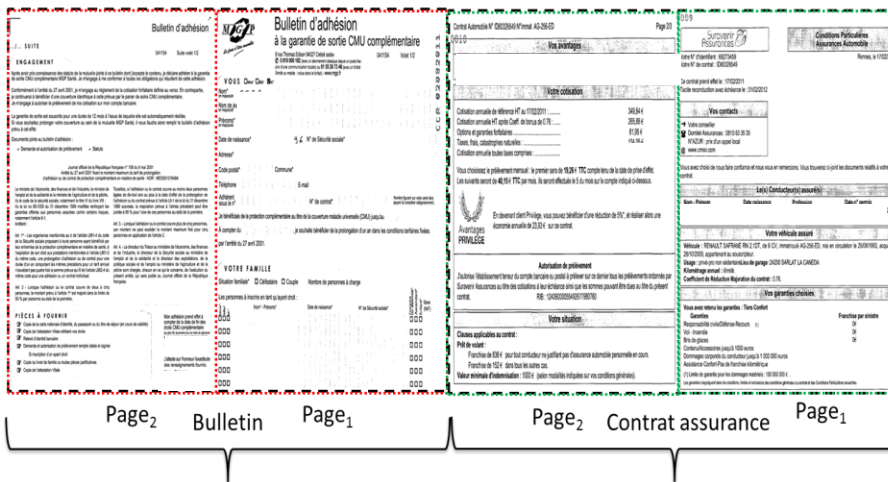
Bulletin d'adhésion

SUITE

ENGAGEMENT

PIÈCES À FOURNIR

Bulletin d'adhésion
à la garantie de sortie CMU complémentaire

VOUS

VOTRE FAMILLE

Contrat Automobile N° ID00326649 N°immat. AG-256-ED

Page 2/3

Vos avantages

Votre cotisation

Avantages PRIVILÈGE

Autorisation de prélèvement

Votre situation

Survenir Assurances

Conditions Particulières Assurances Automobile

Vos contacts

Le(s) Conducteur(s) assuré(s)

Votre véhicule assuré

Vos garanties choisies

Page$_2$ Bulletin Page$_1$

Page$_2$ Contrat assurance Page$_1$